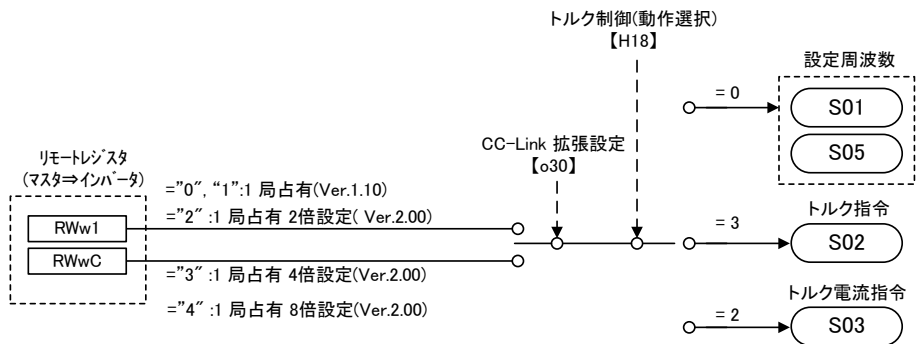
トルク制御(動作選択)
【H18】

設定周波数

= 0

S01

S05

リモートレジスタ
(マスタ⇒インバータ)

="0", "1":1 局占有(Ver.1.10)

="2" :1 局占有 2倍設定( Ver.2.00)

CC-Link 拡張設定
【o30】

RWw1

RWwC

= 3

トルク指令

S02

="3" :1 局占有 4倍設定(Ver.2.00)

="4" :1 局占有 8倍設定(Ver.2.00)

トルク電流指令

= 2

S03